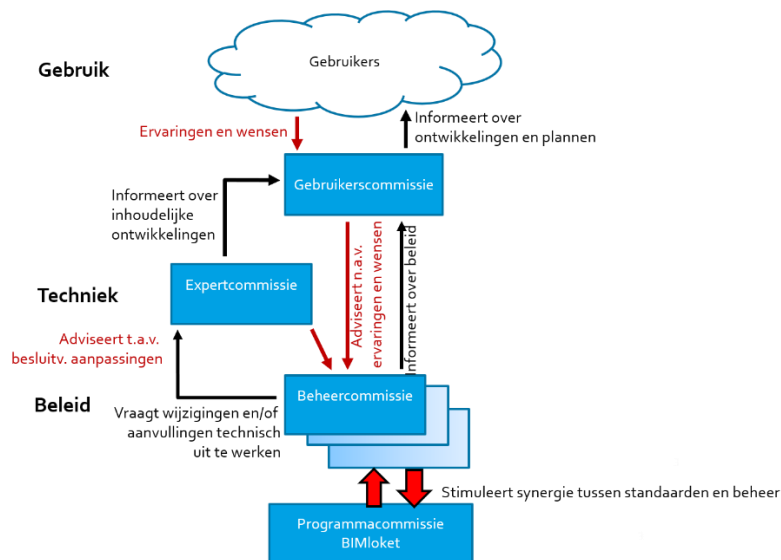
Gebruik

Gebruikers

Ervaringen en wensen

Informeert over ontwikkelingen en plannen

Informeert over inhoudelijke ontwikkelingen

Gebruikerscommissie

Techniek

Expertcommissie

Adviseert n.a.v. ervaringen en wensen

Informeert over beleid

Adviseert t.a.v. besluitv. aanpassingen

Beleid

Beheercommissie

Vraagt wijzigingen en/of aanvullingen technisch uit te werken

Stimuleert synergie tussen standaarden en beheer

Programmacommissie BIMloket